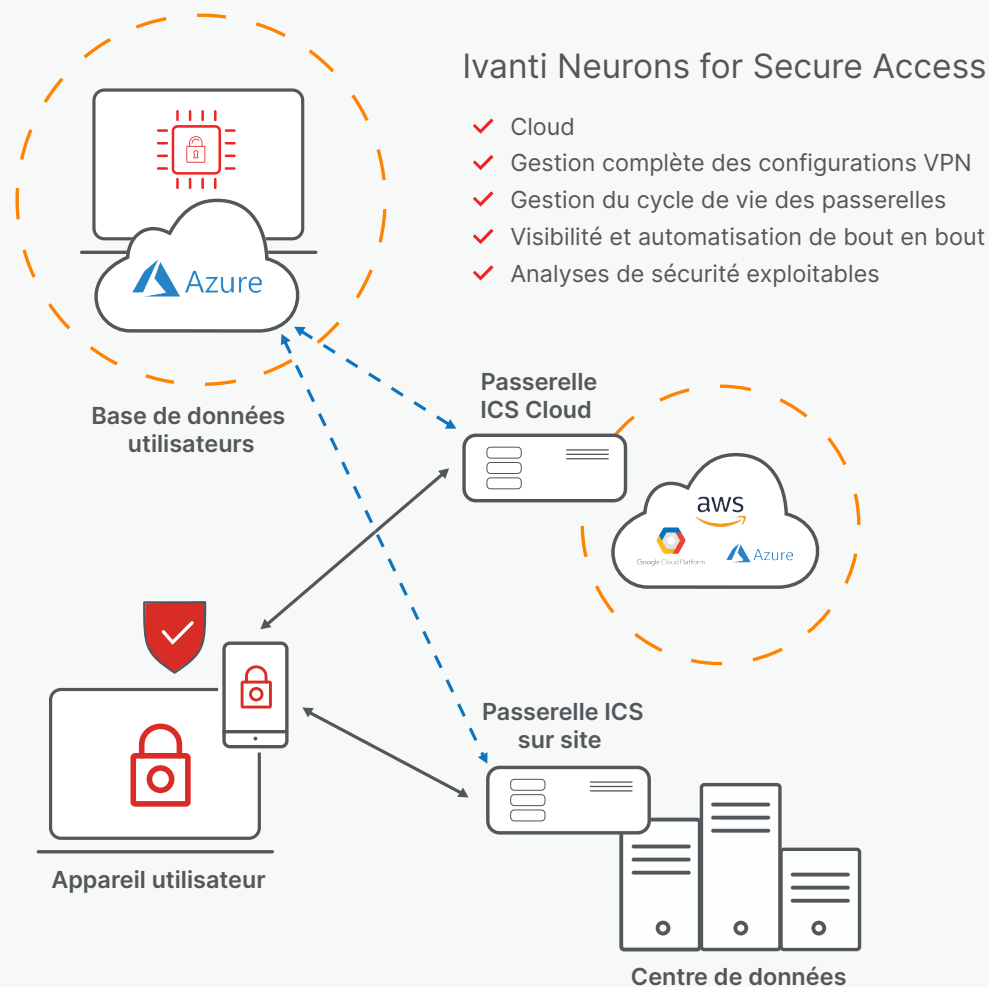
Ivanti Neurons for Secure Access

Cloud

Gestion complète des configurations VPN

Gestion du cycle de vie des passerelles

Visibilité et automatisation de bout en bout

Analyses de sécurité exploitables

Azure

Base de données utilisateurs

Passerelle ICS Cloud

aws

Google Cloud Platform

Azure

Passerelle ICS sur site

Appareil utilisateur

Centre de données